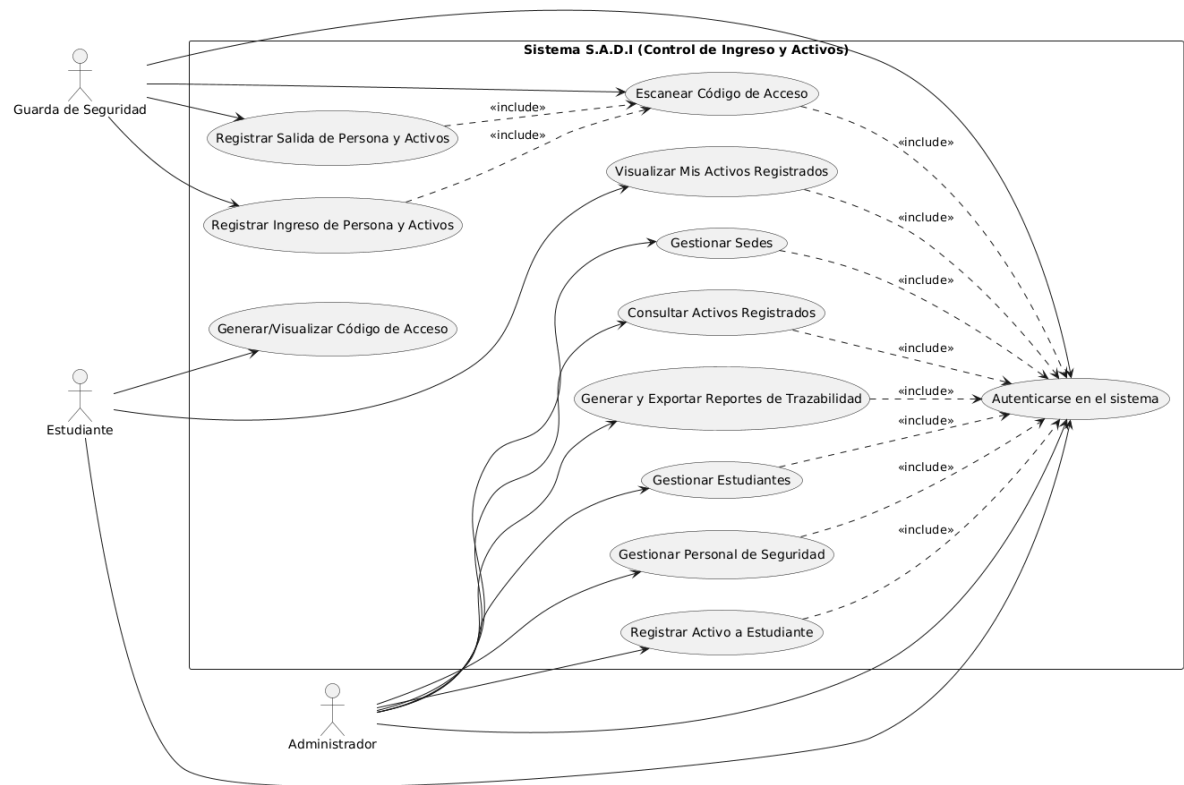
Sistema S.A.D.I (Control de Ingreso y Activos)

Guarda de Seguridad

Escanear Código de Acceso

«include»

Registrar Salida de Persona y Activos

«include»

«include»

Visualizar Mis Activos Registrados

Registrar Ingreso de Persona y Activos

«include»

Gestionar Sedes

«include»

Consultar Activos Registrados

Generar/Visualizar Código de Acceso

«include»

Generar y Exportar Reportes de Trazabilidad

«include»

Autenticarse en el sistema

Estudiante

«include»

Gestionar Estudiantes

«include»

Gestionar Personal de Seguridad

«include»

Registrar Activo a Estudiante

Administrador